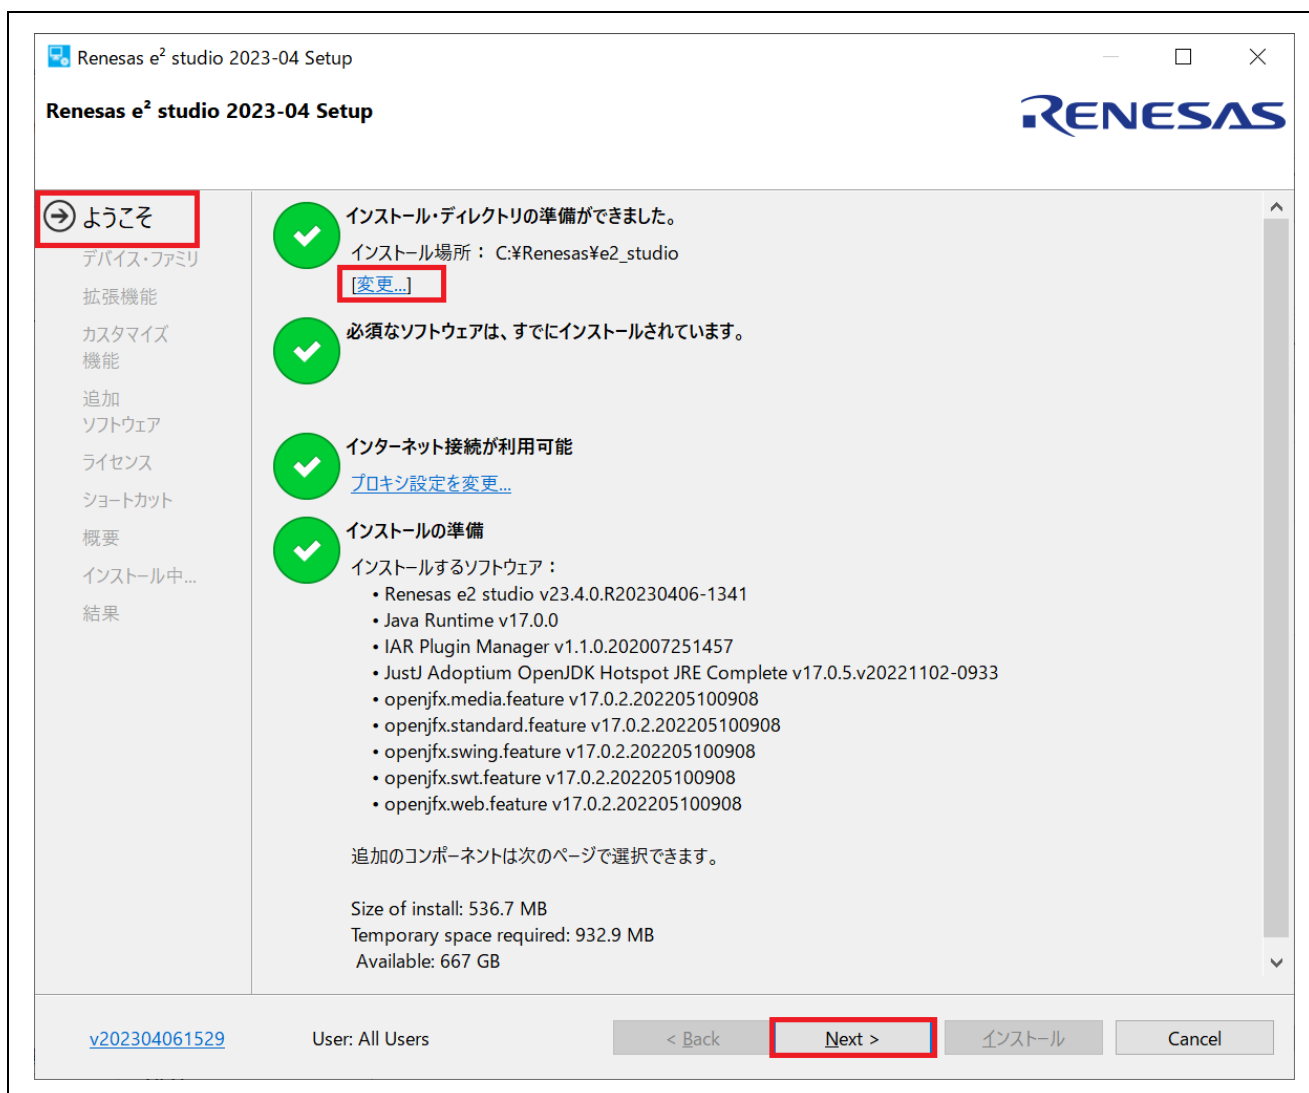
Renesas e$^2$ studio 2023-04 Setup

Renesas e$^2$ studio 2023-04 Setup

RENESAS

ようこそ
デバイス・ファミリ
拡張機能
カスタマイズ機能
追加ソフトウェア
ライセンス
ショートカット
概要
インストール中...
結果

インストール・ディレクトリの準備ができました。
インストール場所： C:¥Renesas¥e2_studio
[変更...]

必須なソフトウェアは、すでにインストールされています。

インターネット接続が利用可能
プロキシ設定を変更...

インストールの準備
インストールするソフトウェア：
• Renesas e2 studio v23.4.0.R20230406-1341
• Java Runtime v17.0.0
• IAR Plugin Manager v1.1.0.202007251457
• JustJ Adoptium OpenJDK Hotspot JRE Complete v17.0.5.v20221102-0933
• openjfx.media.feature v17.0.2.202205100908
• openjfx.standard.feature v17.0.2.202205100908
• openjfx.swing.feature v17.0.2.202205100908
• openjfx.swt.feature v17.0.2.202205100908
• openjfx.web.feature v17.0.2.202205100908

追加のコンポーネントは次のページで選択できます。

Size of install: 536.7 MB
Temporary space required: 932.9 MB
Available: 667 GB

v202304061529
User: All Users
< Back
Next >
インストール
Cancel